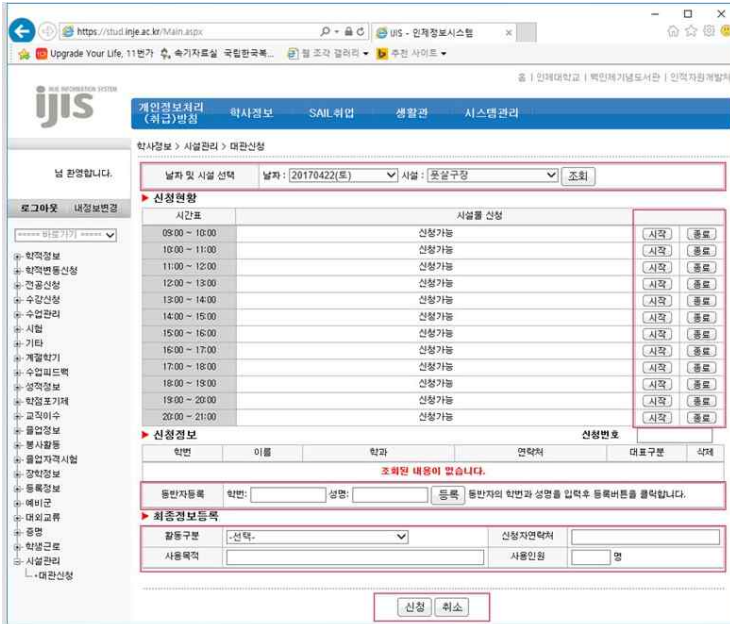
https://stud.inje.ac.kr/Main.aspx
UIS - 인제정보시스템
Upgrade Your Life, 11번가 속기자료실 국립한국복... 웹 조각 갤러리 추천 사이트

홈 | 인제대학교 | 백인제기념도서관 | 인적자원개발처

INJE INFORMATION SYSTEM
ijis

개인정보처리 (취급)방침 학사정보 SAIL취업 생활관 시스템관리

님 환영합니다.
로그아웃 내정보변경
===== 바로가기 =====
학적정보
학적변동신청
전공신청
수강신청
수업관리
시험
기타
계절학기
수업피드백
성적정보
학점포기제
교직이수
졸업정보
봉사활동
졸업자격시험
장학정보
등록정보
예비군
대외교류
증명
학생근로
시설관리
대관신청

학사정보 > 시설관리 > 대관신청

날짜 및 시설 선택 날짜 : 20170422(토) 시설 : 풋살구장 조회

신청현황

| 시간표 | 시설물 신청 | |
|---|---|---|
| 09:00 ~ 10:00 | 신청가능 | 시작 종료 |
| 10:00 ~ 11:00 | 신청가능 | 시작 종료 |
| 11:00 ~ 12:00 | 신청가능 | 시작 종료 |
| 12:00 ~ 13:00 | 신청가능 | 시작 종료 |
| 13:00 ~ 14:00 | 신청가능 | 시작 종료 |
| 14:00 ~ 15:00 | 신청가능 | 시작 종료 |
| 15:00 ~ 16:00 | 신청가능 | 시작 종료 |
| 16:00 ~ 17:00 | 신청가능 | 시작 종료 |
| 17:00 ~ 18:00 | 신청가능 | 시작 종료 |
| 18:00 ~ 19:00 | 신청가능 | 시작 종료 |
| 19:00 ~ 20:00 | 신청가능 | 시작 종료 |
| 20:00 ~ 21:00 | 신청가능 | 시작 종료 |

신청정보 신청번호

| 학번 | 이름 | 학과 | 연락처 | 대표구분 | 삭제 |
|---|---|---|---|---|---|
| 조회된 내용이 없습니다. | | | | | |

동반자등록 학번: 성명: 등록 동반자의 학번과 성명을 입력후 등록버튼을 클릭합니다.

최종정보등록
활동구분 -선택- 신청자연락처
사용목적 사용인원 명

신청 취소